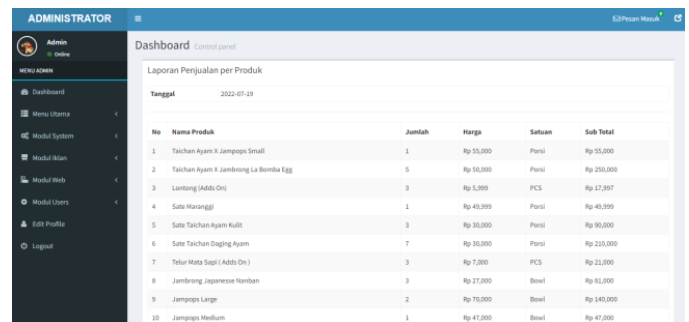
ADMINISTRATOR

Pesan Masuk

Admin
Online

MENU ADMIN

Dashboard
Menu Utama
Modul System
Modul Iklan
Modul Web
Modul Users
Edit Profile
Logout

Dashboard Control panel

Laporan Penjualan per Produk

Tanggal 2022-07-19

| No | Nama Produk | Jumlah | Harga | Satuan | Sub Total |
|---|---|---|---|---|---|
| 1 | Taichan Ayam X Jampops Small | 1 | Rp 55,000 | Porsi | Rp 55,000 |
| 2 | Taichan Ayam X Jambrong La Bomba Egg | 5 | Rp 50,000 | Porsi | Rp 250,000 |
| 3 | Lontong (Adds On) | 3 | Rp 5,999 | PCS | Rp 17,997 |
| 4 | Sate Maranggi | 1 | Rp 49,999 | Porsi | Rp 49,999 |
| 5 | Sate Taichan Ayam Kulit | 3 | Rp 30,000 | Porsi | Rp 90,000 |
| 6 | Sate Taichan Daging Ayam | 7 | Rp 30,000 | Porsi | Rp 210,000 |
| 7 | Telur Mata Sapi ( Adds On ) | 3 | Rp 7,000 | PCS | Rp 21,000 |
| 8 | Jambrong Japanesse Nanban | 3 | Rp 27,000 | Bowl | Rp 81,000 |
| 9 | Jampops Large | 2 | Rp 70,000 | Bowl | Rp 140,000 |
| 10 | Jampops Medium | 1 | Rp 47,000 | Bowl | Rp 47,000 |